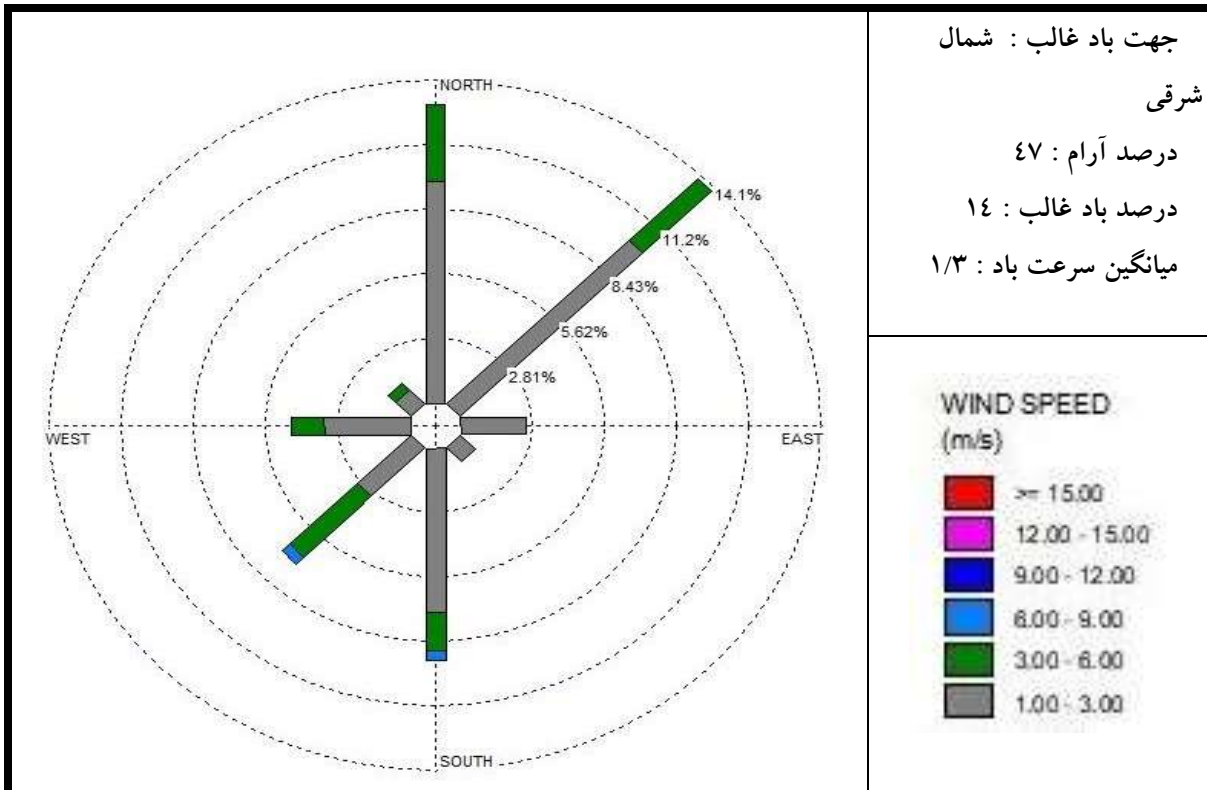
NORTH
14.1%
11.2%
8.43%
5.62%
2.81%
WEST
EAST
SOUTH

جهت باد غالب : شمال شرقی
درصد آرام : ۴۷
درصد باد غالب : ۱۴
میانگین سرعت باد : ۱/۳

WIND SPEED
(m/s)
>= 15.00
12.00 - 15.00
9.00 - 12.00
6.00 - 9.00
3.00 - 6.00
1.00 - 3.00